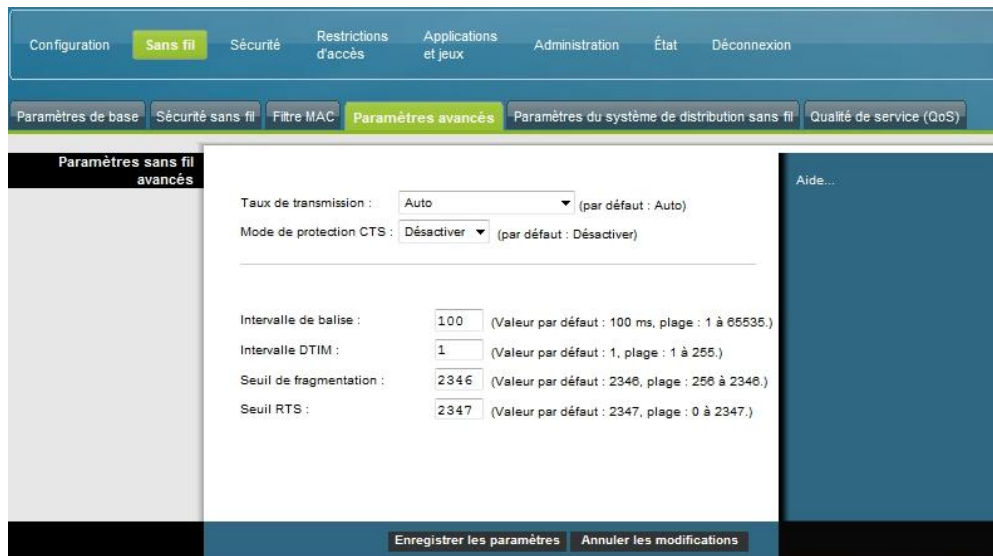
Configuration Sans fil Sécurité Restrictions d'accès Applications et jeux Administration État Déconnexion

Paramètres de base Sécurité sans fil Filtre MAC Paramètres avancés Paramètres du système de distribution sans fil Qualité de service (QoS)

Paramètres sans fil avancés

Taux de transmission : Auto (par défaut : Auto)
Mode de protection CTS : Désactiver (par défaut : Désactiver)

Intervalle de balise : 100 (Valeur par défaut : 100 ms, plage : 1 à 65535.)
Intervalle DTIM : 1 (Valeur par défaut : 1, plage : 1 à 255.)
Seuil de fragmentation : 2346 (Valeur par défaut : 2346, plage : 256 à 2346.)
Seuil RTS : 2347 (Valeur par défaut : 2347, plage : 0 à 2347.)

Aide...

Enregistrer les paramètres Annuler les modifications